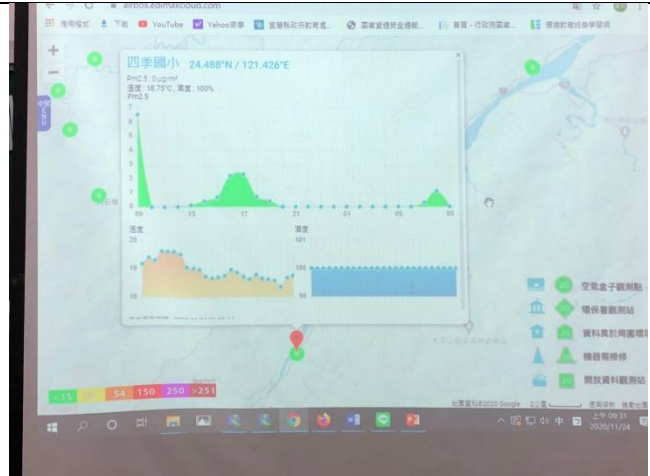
airbox.edimaxcloud.com

應用程式 下載 YouTube Yahoo奇摩 宜蘭縣政府教育處 國家發展委員會 首頁 - 行政院農業 環境教育終身學習網

四季國小 24.488°N / 121.426°E

Pm2.5 : 0 μg/m³
溫度 : 18.75°C , 濕度 : 100%
Pm2.5

7
6
5
4
3
2
1
0

09 13 17 21 01 05 09

溫度 濕度

20 101
15 100
10 99

空氣盒子觀測站
環保署觀測站
資料異於周圍環境
機器需維修
開放資料觀測站

<15 54 150 250 >251

地圖資料©2020 Google

上午 09:31
2020/11/24